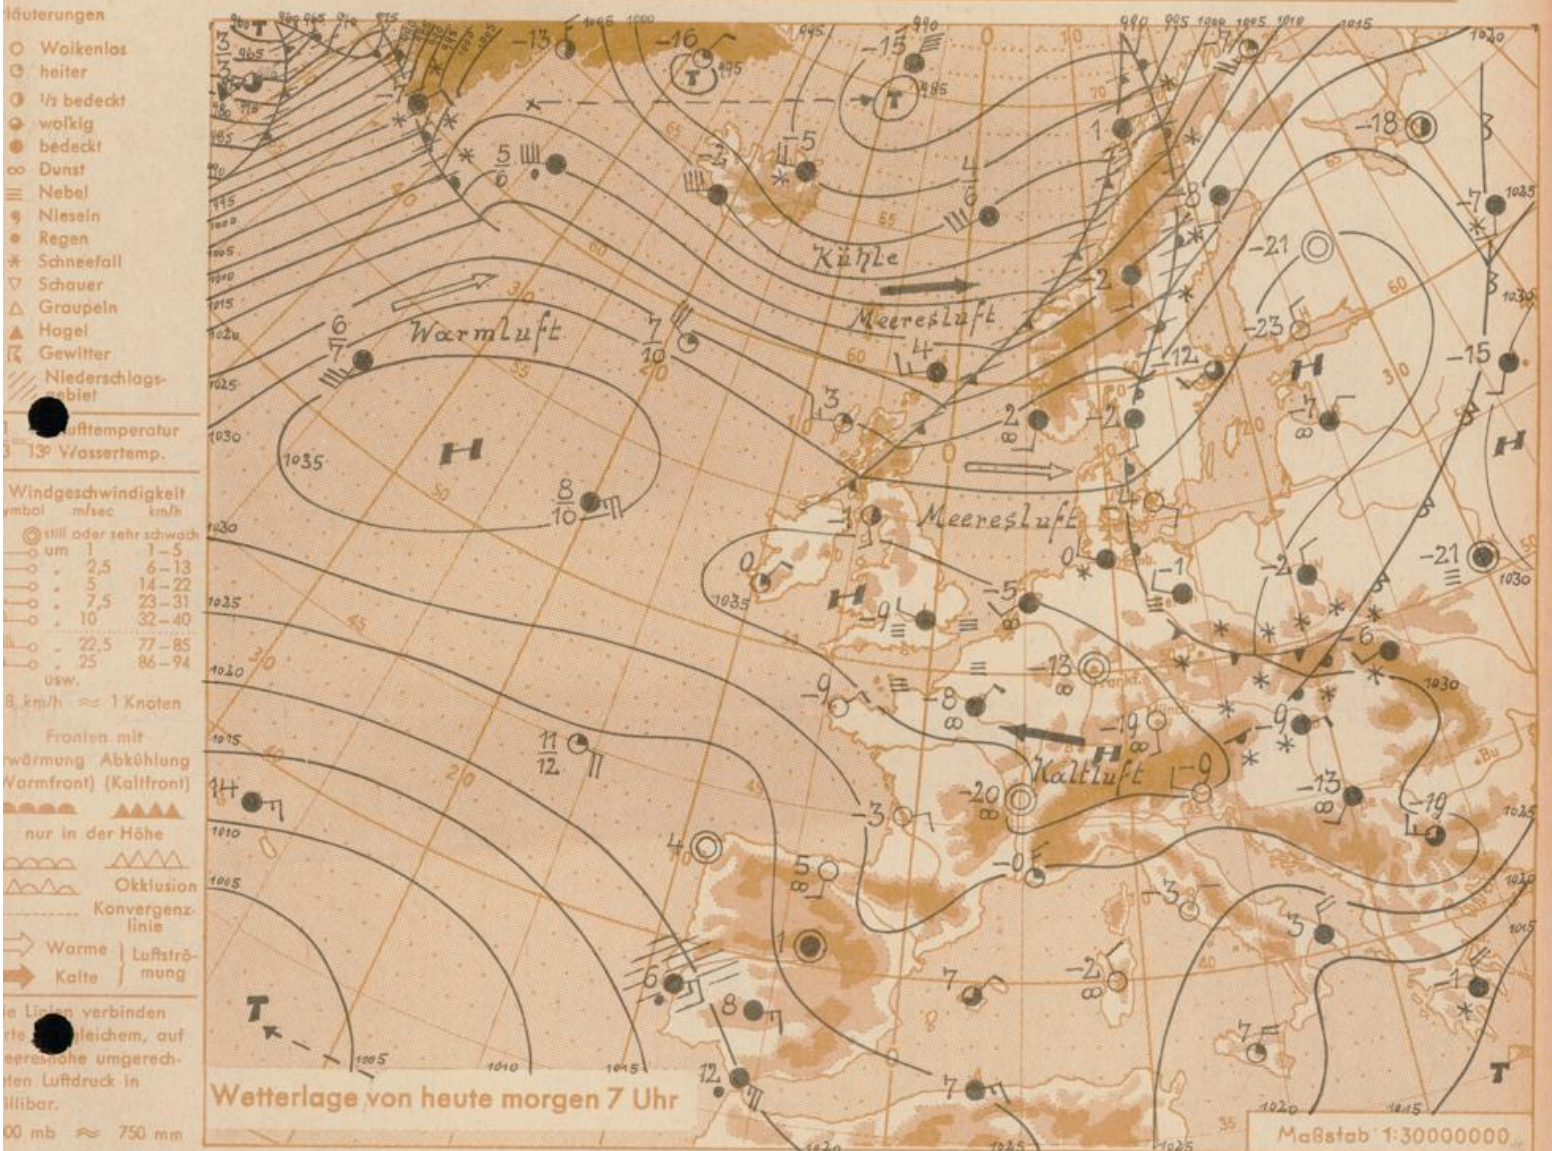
läuterungen
Wolkenlos
heiter
1/2 bedeckt
wolkig
bedeckt
Dunst
Nebel
Nieseln
Regen
Schneefall
Schauer
Graupeln
Hagel
Gewitter
Niederschlagsgebiet
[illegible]lufttemperatur
13° Wassertemp.

Windgeschwindigkeit
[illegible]ymbol m/sec km/h
still oder sehr schwach
um 1 1–5
2,5 6–13
5 14–22
7,5 23–31
10 32–40
22,5 77–85
25 86–94
usw.
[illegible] km/h ≈ 1 Knoten

Fronten mit
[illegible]wärmung Abkühlung
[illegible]Warmfront) (Kaltfront)
nur in der Höhe
Okklusion
Konvergenzlinie
Warme
Kalte
Luftströmung

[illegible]e Linien verbinden
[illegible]rte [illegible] gleichem, auf
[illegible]eereshöhe umgerech-
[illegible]ten Luftdruck in
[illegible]illibar.
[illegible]00 mb ≈ 750 mm

Warmluft
Kühle
Meeresluft
Meeresluft
Kaltluft
H
H
H
H
H
H
T
T
T
T
T

Wetterlage von heute morgen 7 Uhr
Maßstab 1:30000000